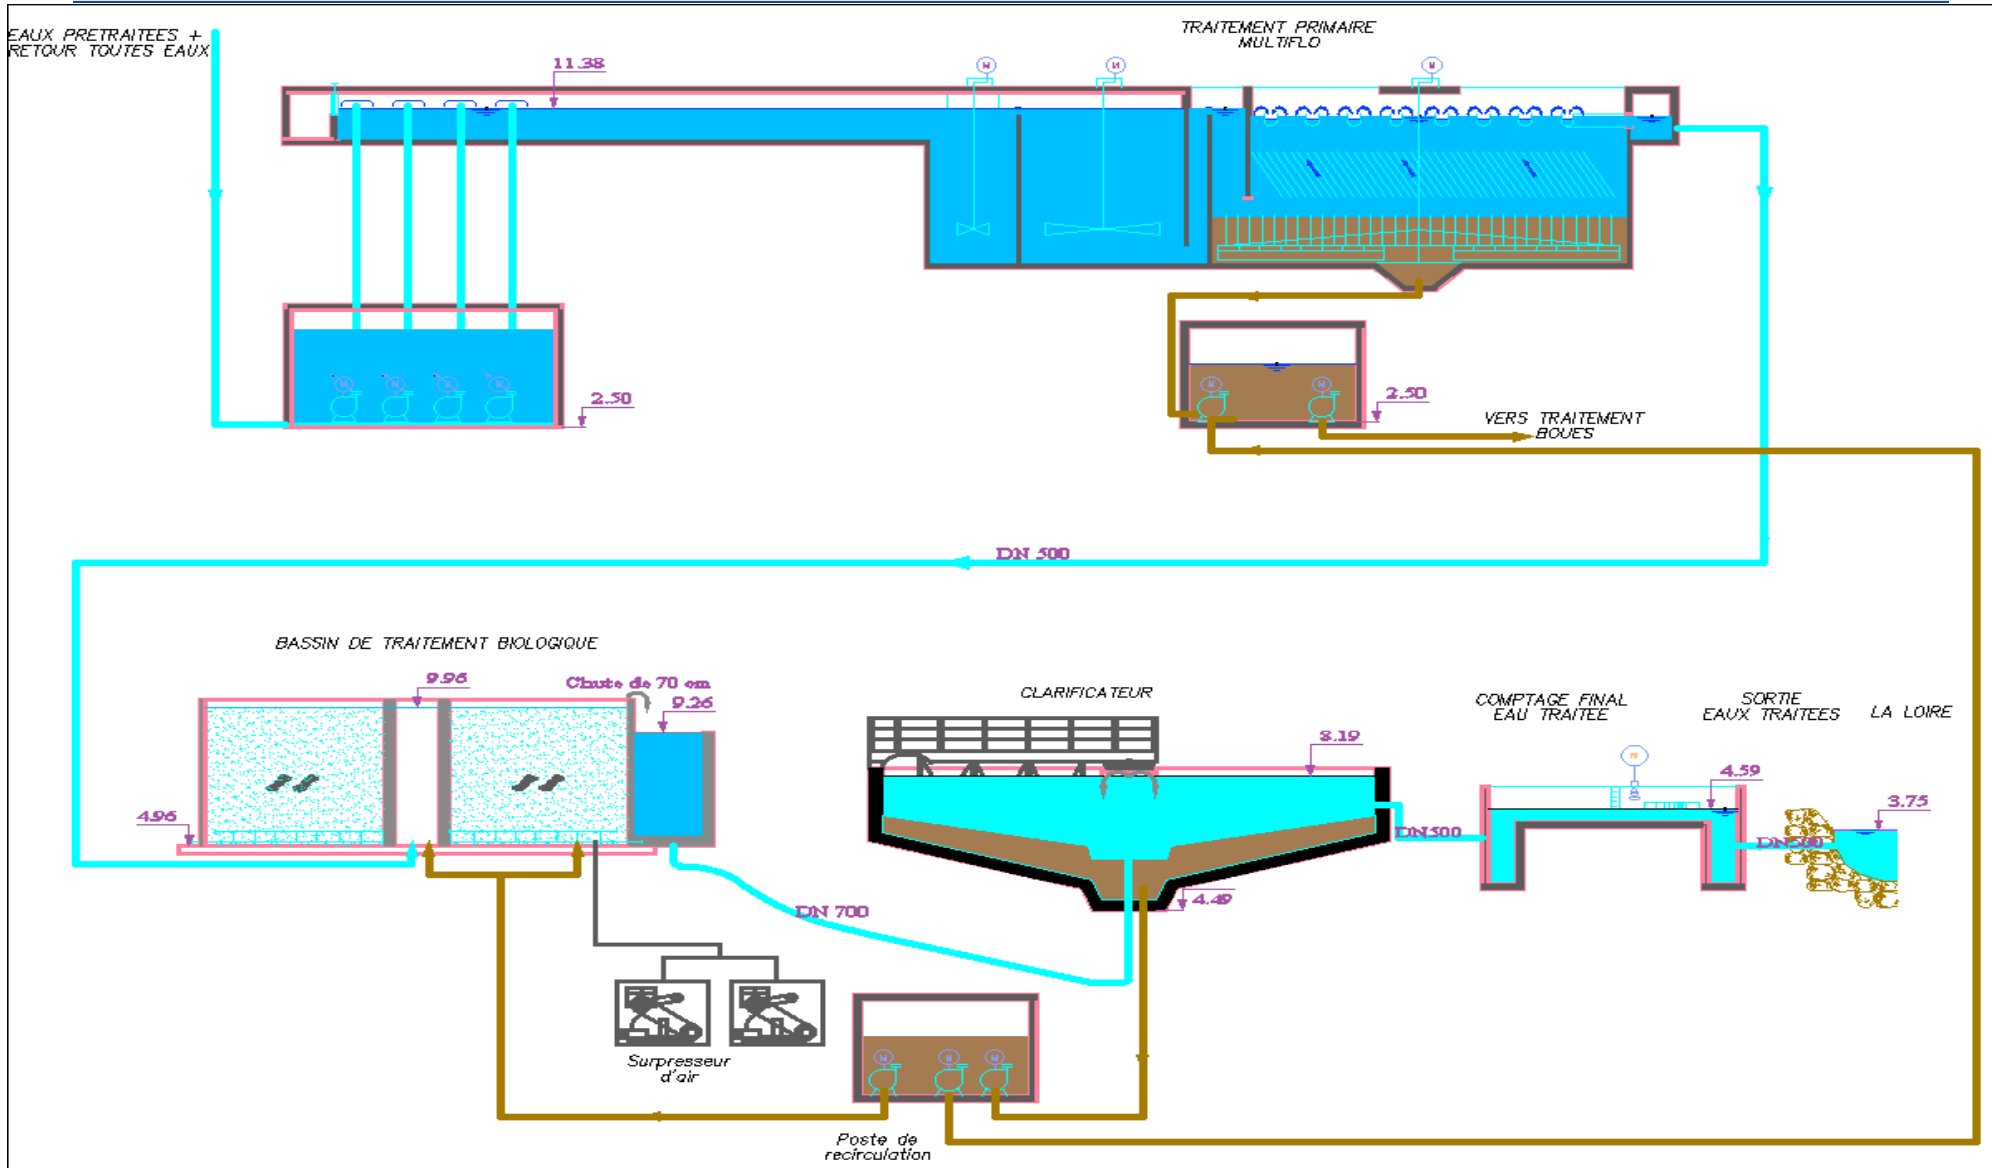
EAUX PRETRAITEES +
RETOUR TOUTES EAUX

11.38

TRAITEMENT PRIMAIRE
MULTIFLO

2.50

2.50

VERS TRAITEMENT
BOUES

DN 500

BASSIN DE TRAITEMENT BIOLOGIQUE

9.96

Chute de 70 cm

9.26

4.96

CLARIFICATEUR

8.19

COMPTAGE FINAL
EAU TRAITEE

SORTIE
EAUX TRAITEES

LA LOIRE

4.59

3.75

DN500

DN500

DN 700

4.49

Surpresseur
d'air

Poste de
recirculation